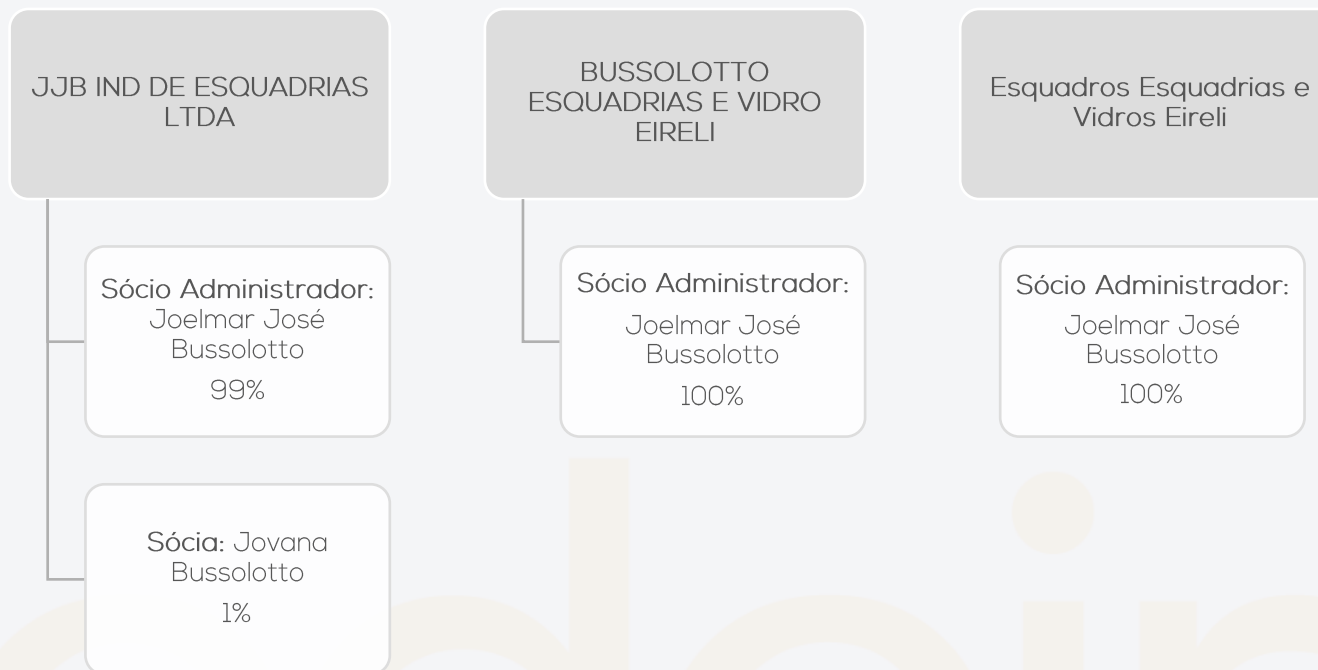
JJB IND DE ESQUADRIAS LTDA

Sócio Administrador: Joelmar José Bussolotto
99%

Sócia: Jovana Bussolotto
1%

BUSSOLOTTO ESQUADRIAS E VIDRO EIRELI

Sócio Administrador: Joelmar José Bussolotto
100%

Esquadros Esquadrias e Vidros Eireli

Sócio Administrador: Joelmar José Bussolotto
100%